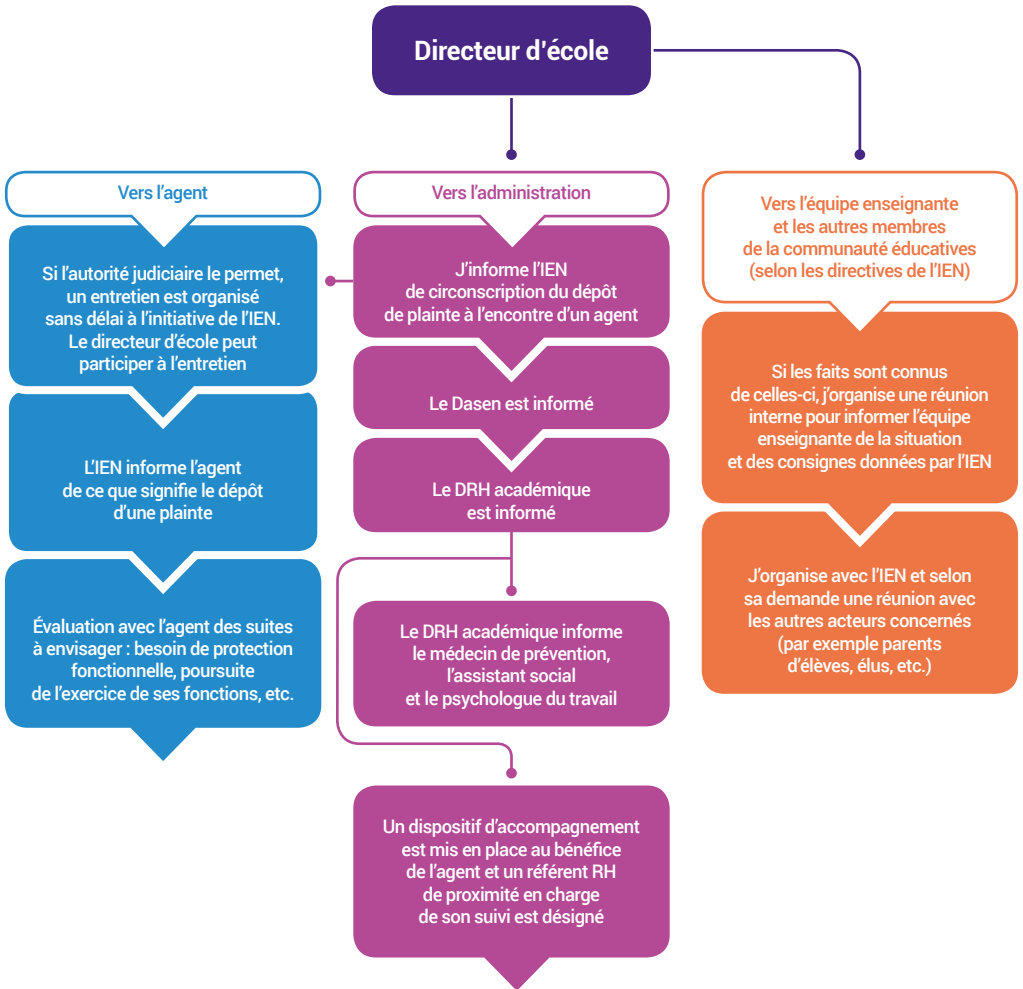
Directeur d'école

Vers l'agent

Si l'autorité judiciaire le permet, un entretien est organisé sans délai à l'initiative de l'IEN. Le directeur d'école peut participer à l'entretien

L'IEN informe l'agent de ce que signifie le dépôt d'une plainte

Évaluation avec l'agent des suites à envisager : besoin de protection fonctionnelle, poursuite de l'exercice de ses fonctions, etc.

Vers l'administration

J'informe l'IEN de circonscription du dépôt de plainte à l'encontre d'un agent

Le Dasen est informé

Le DRH académique est informé

Le DRH académique informe le médecin de prévention, l'assistant social et le psychologue du travail

Un dispositif d'accompagnement est mis en place au bénéfice de l'agent et un référent RH de proximité en charge de son suivi est désigné

Vers l'équipe enseignante et les autres membres de la communauté éducatives (selon les directives de l'IEN)

Si les faits sont connus de celles-ci, j'organise une réunion interne pour informer l'équipe enseignante de la situation et des consignes données par l'IEN

J'organise avec l'IEN et selon sa demande une réunion avec les autres acteurs concernés (par exemple parents d'élèves, élus, etc.)